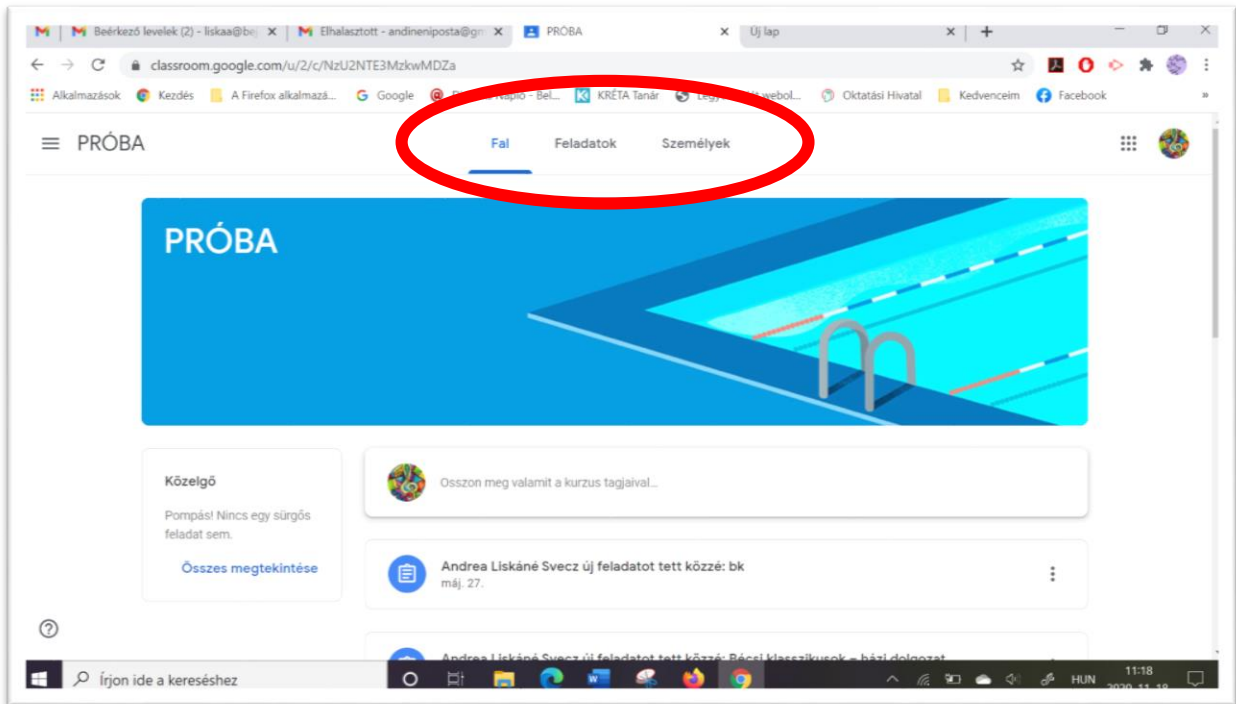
Beérkező levelek (2) - liskaa@bej
Elhalasztott - andineniposta@gm
PRÓBA
Új lap

classroom.google.com/u/2/c/NzU2NTE3MzkwMDZa

Alkalmazások Kezdés A Firefox alkalmazá... Google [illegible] Napló - Bel... KRÉTA Tanár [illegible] webol... Oktatási Hivatal Kedvenceim Facebook

PRÓBA

Fal Feladatok Személyek

PRÓBA

Közelgő

Pompás! Nincs egy sürgős feladat sem.

Összes megtekintése

Osszon meg valamit a kurzus tagjaival...

Andrea Liskáné Svecz új feladatot tett közzé: bk
máj. 27.

Andrea Liskáné Svecz új feladatot tett közzé: Pécsi klasszikusok – házi dolgozat

Írjon ide a kereséshez

HUN 11:18 2020. 11. 18.